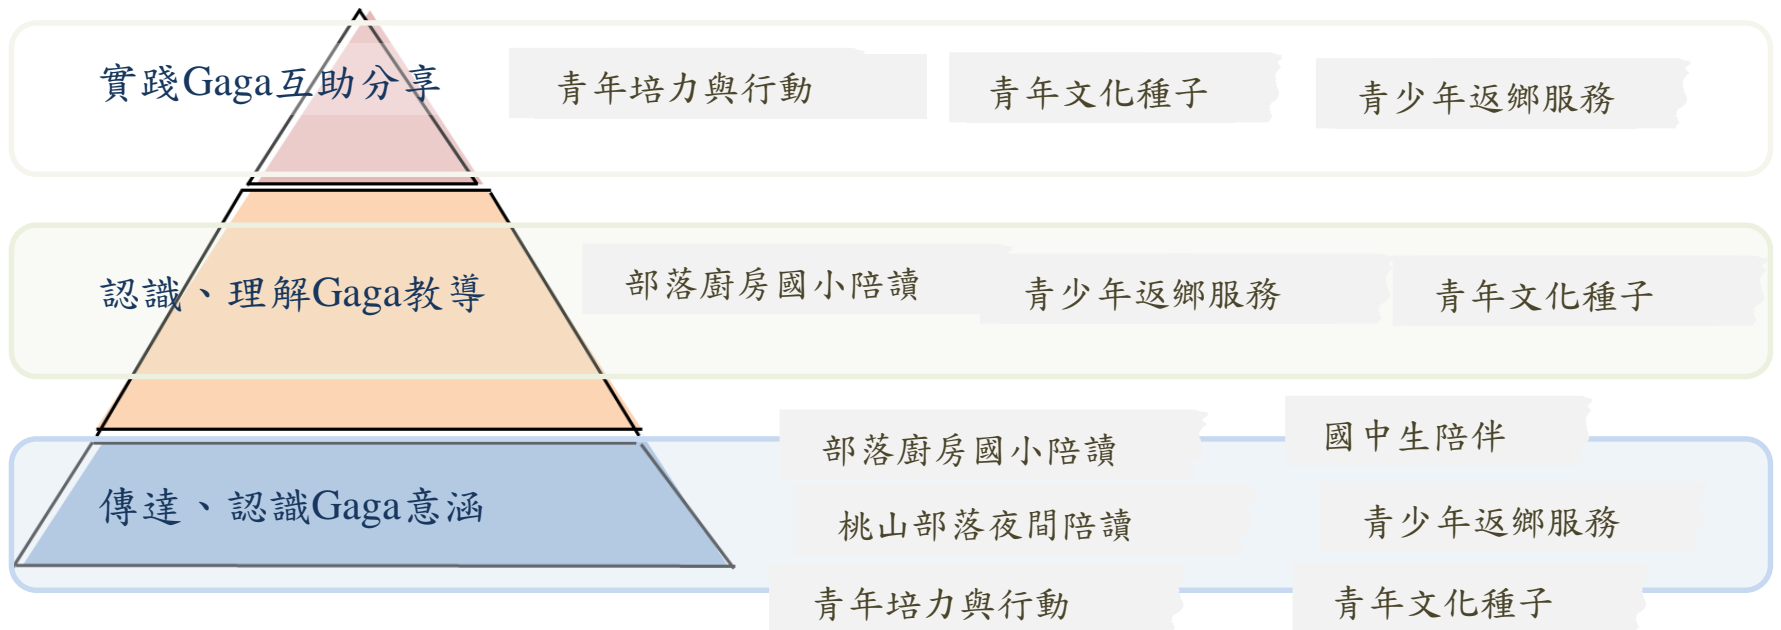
實踐Gaga互助分享

青年培力與行動

青年文化種子

青少年返鄉服務

認識、理解Gaga教導

部落廚房國小陪讀

青少年返鄉服務

青年文化種子

傳達、認識Gaga意涵

部落廚房國小陪讀

國中生陪伴

桃山部落夜間陪讀

青少年返鄉服務

青年培力與行動

青年文化種子